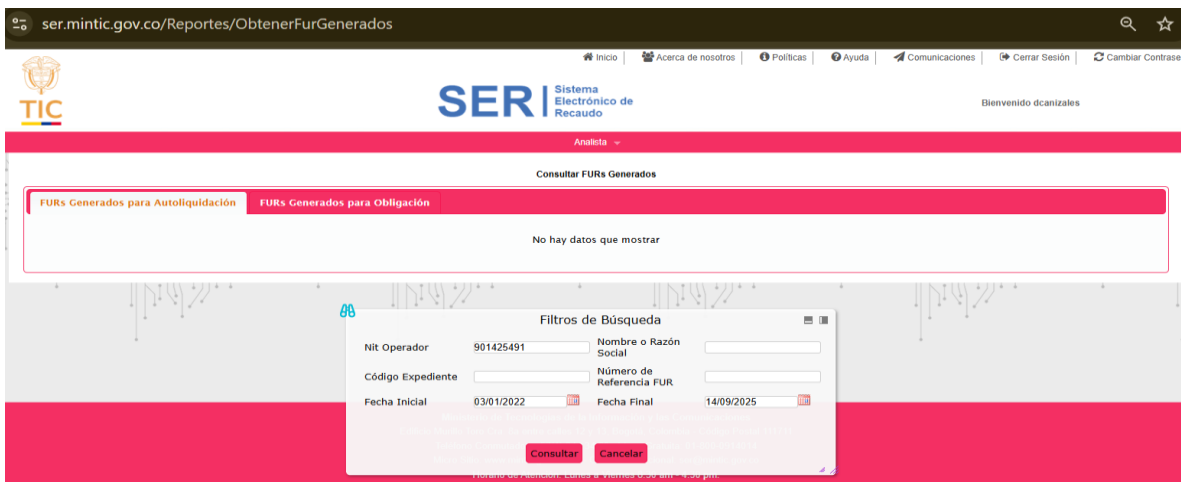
ser.mintic.gov.co/Reportes/ObtenerFurGenerados

Inicio | Acerca de nosotros | Políticas | Ayuda | Comunicaciones | Cerrar Sesión | Cambiar Contrase

TIC

SER | Sistema Electrónico de Recaudo

Bienvenido dcanizales

Analista

Consultar FURs Generados

FURs Generados para Autoliquidación | FURs Generados para Obligación

No hay datos que mostrar

Filtros de Búsqueda

Nit Operador 901425491
Nombre o Razón Social
Código Expediente
Número de Referencia FUR
Fecha Inicial 03/01/2022
Fecha Final 14/09/2025

Consultar | Cancelar

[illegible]

Horario de Atención: Lunes a Viernes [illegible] am - 4:30 pm.